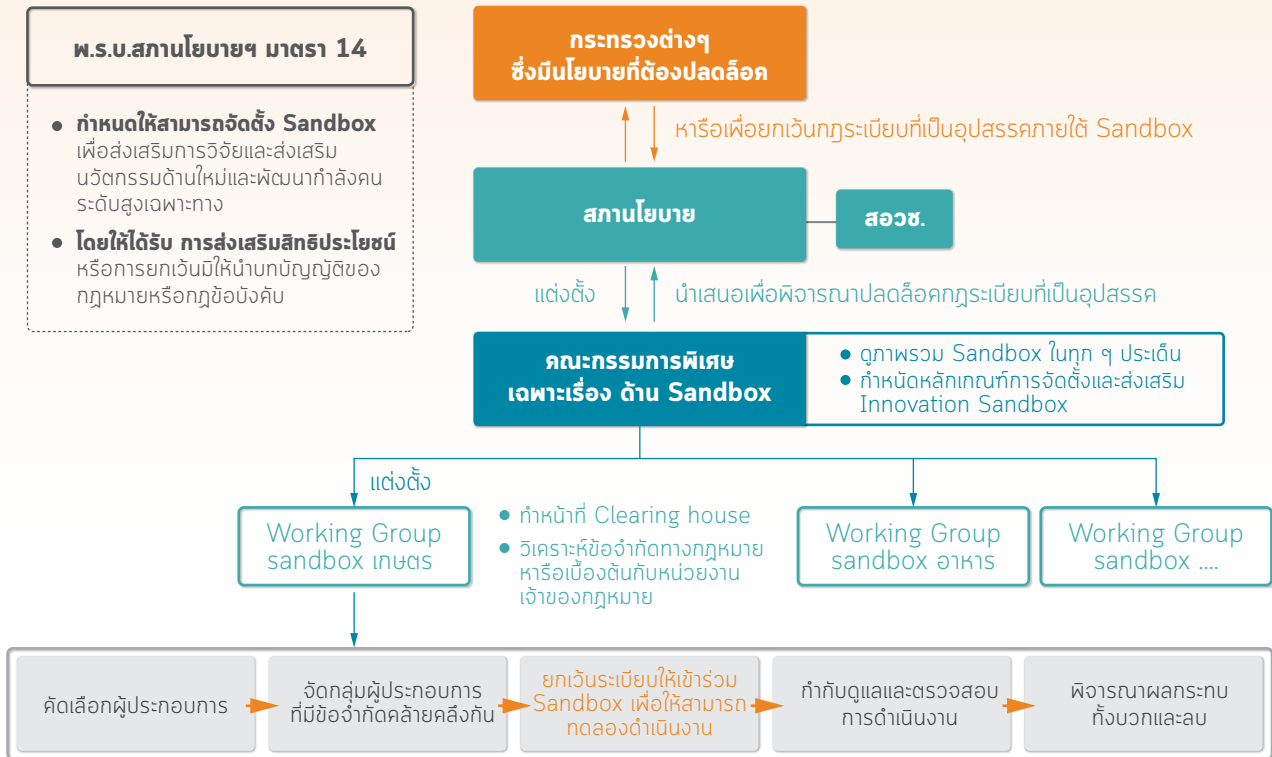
พ.ร.บ.สภานโยบายฯ มาตรา 14

- กำหนดให้สามารถจัดตั้ง Sandbox เพื่อส่งเสริมการวิจัยและส่งเสริมนวัตกรรมด้านใหม่และพัฒนากำลังคนระดับสูงเฉพาะทาง
- โดยให้ได้รับ การส่งเสริมสิทธิประโยชน์ หรือการยกเว้นมิให้นำบทบัญญัติของกฎหมายหรือกฎข้อบังคับ

กระทรวงต่างๆ ซึ่งมีนโยบายที่ต้องปลดล็อค

หารือเพื่อยกเว้นกฎระเบียบที่เป็นอุปสรรคภายใต้ Sandbox

สภานโยบาย

สอวช.

แต่งตั้ง

นำเสนอเพื่อพิจารณาปลดล็อคกฎระเบียบที่เป็นอุปสรรค

คณะกรรมการพิเศษ เฉพาะเรื่อง ด้าน Sandbox

- ดูภาพรวม Sandbox ในทุก ๆ ประเด็น
- กำหนัดหลักเกณฑ์การจัดตั้งและส่งเสริม Innovation Sandbox

แต่งตั้ง

Working Group sandbox เกษตร

- ทำหน้าที่ Clearing house
- วิเคราะห์ข้อจำกัดทางกฎหมาย หารือเบื้องต้นกับหน่วยงานเจ้าของกฎหมาย

Working Group sandbox อาหาร

Working Group sandbox ....

คัดเลือกผู้ประกอบการ

จัดกลุ่มผู้ประกอบการที่มีข้อจำกัดคล้ายคลึงกัน

ยกเว้นระเบียบให้เข้าร่วม Sandbox เพื่อให้สามารถทดลองดำเนินงาน

กำกับดูแลและตรวจสอบการดำเนินงาน

พิจารณาผลกระทบทั้งบวกและลบ